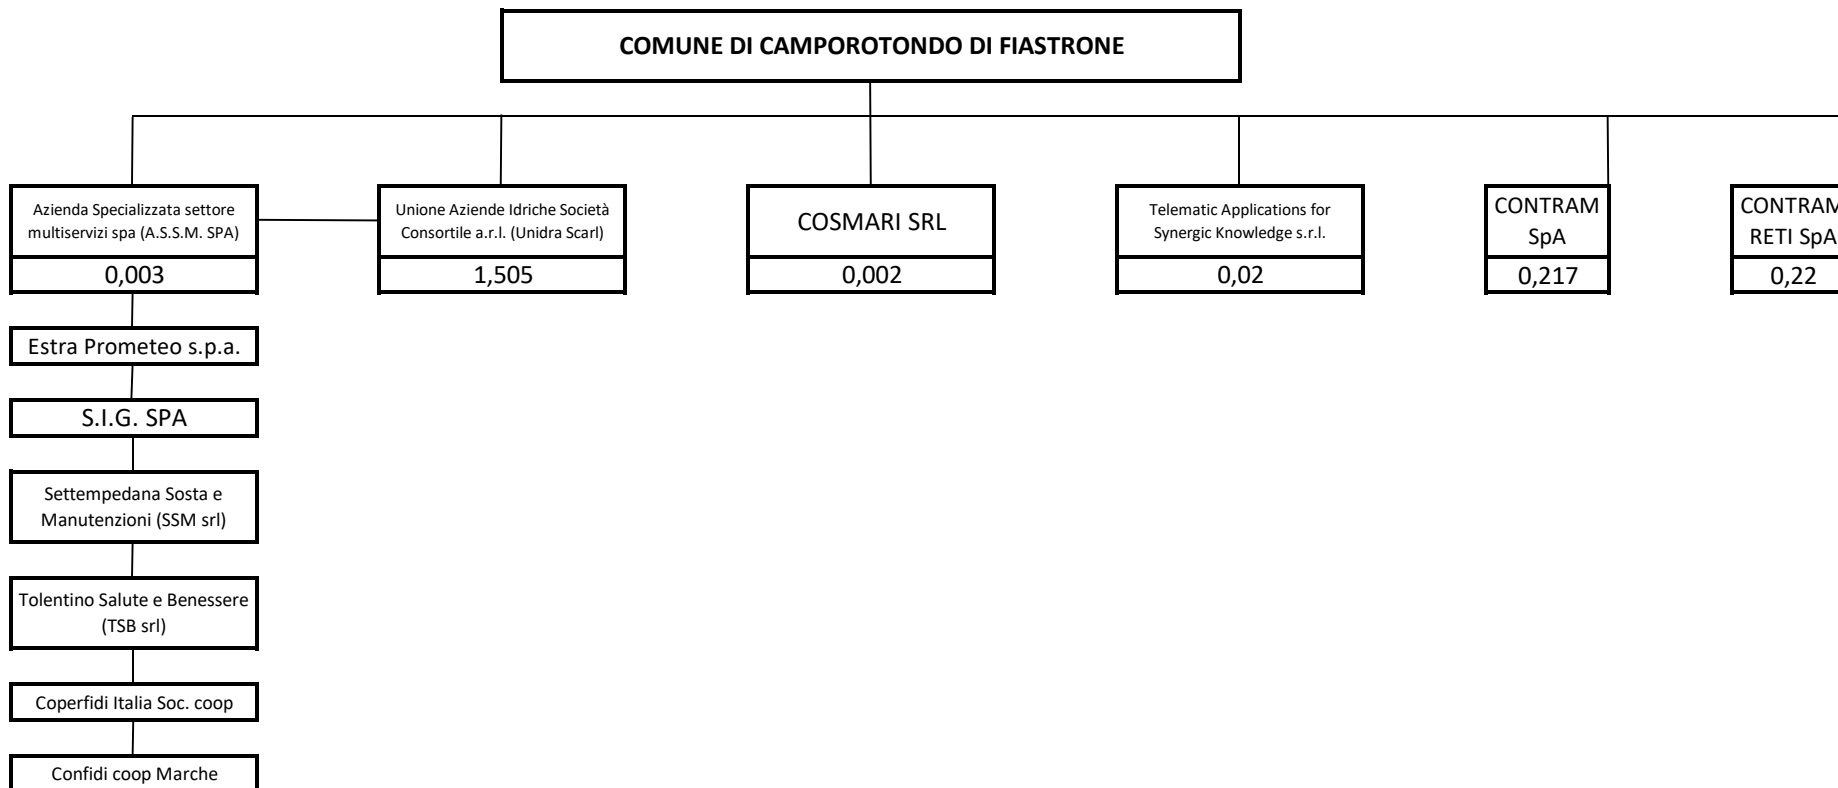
COMUNE DI CAMPOROTONDO DI FIASTRONE

Azienda Specializzata settore multiservizi spa (A.S.S.M. SPA)
0,003

Unione Aziende Idriche Società Consortile a.r.l. (Unidra Scarl)
1,505

COSMARI SRL
0,002

Telematic Applications for Synergic Knowledge s.r.l.
0,02

CONTRAM SpA
0,217

CONTRAM RETI SpA
0,22

Estra Prometeo s.p.a.

S.I.G. SPA

Settempedana Sosta e Manutenzioni (SSM srl)

Tolentino Salute e Benessere (TSB srl)

Coperfidi Italia Soc. coop

Confidi coop Marche